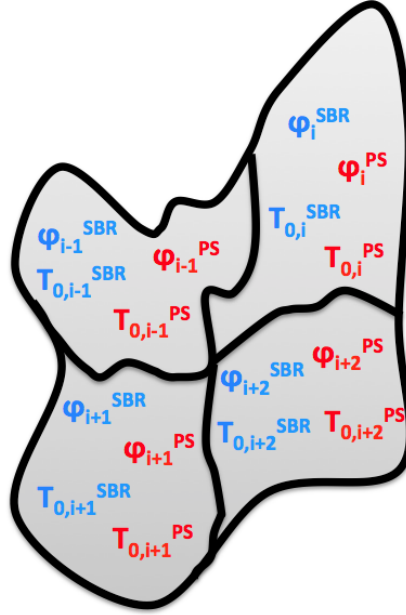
$\varphi_i^{SBR}$
$\varphi_i^{PS}$
$T_{0,i}^{SBR}$
$T_{0,i}^{PS}$

$\varphi_{i-1}^{SBR}$
$\varphi_{i-1}^{PS}$
$T_{0,i-1}^{SBR}$
$T_{0,i-1}^{PS}$

$\varphi_{i+2}^{SBR}$
$\varphi_{i+2}^{PS}$
$T_{0,i+2}^{SBR}$
$T_{0,i+2}^{PS}$

$\varphi_{i+1}^{SBR}$
$\varphi_{i+1}^{PS}$
$T_{0,i+1}^{SBR}$
$T_{0,i+1}^{PS}$